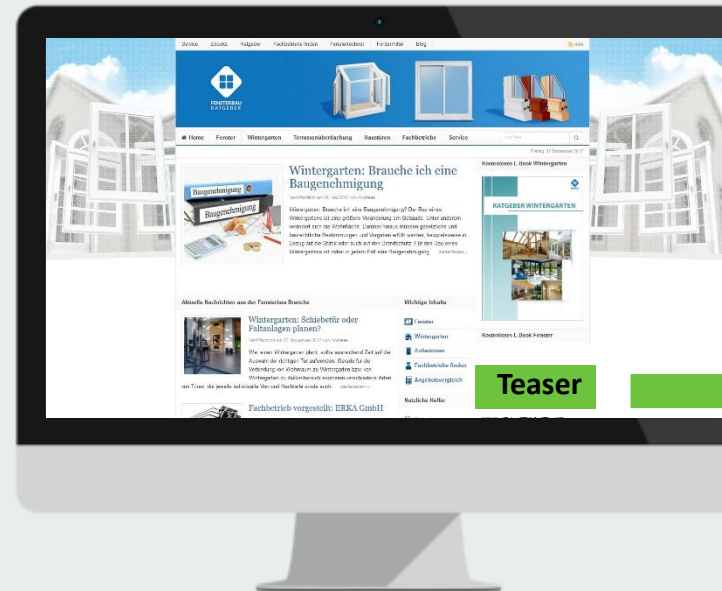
Service Ebooks Ratgeber Fachbetriebe finden Fensterlexikon Fördermittel Blog

FENSTERBAU RATGEBER

Home Fenster Wintergarten Terrassenüberdachung Haustüren Fachbetriebe Service

Wintergarten: Brauche ich eine Baugenehmigung

Baugenehmigung

Baugenehmigung

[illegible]

Kostenloses E-Book Wintergarten

RATGEBER WINTERGARTEN

Aktuelle Nachrichten aus der Fensterbau Branche

Wintergarten: Schiebetür oder Faltanlagen planen?

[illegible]

Fachbetrieb vorgestellt: ERKA GmbH

Wichtige Inhalte

Fenster

Wintergarten

Außentüren

Fachbetriebe finden

Angebotsvergleich

Nützliche Helfer

Kostenloses E-Book Fenster

Teaser